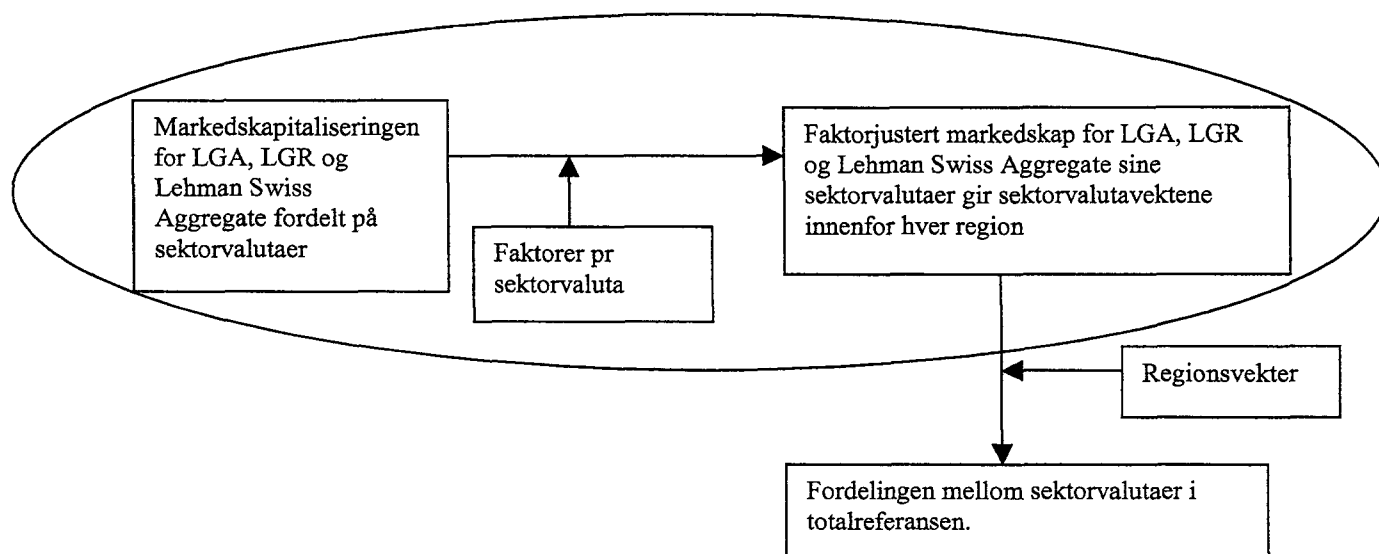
Markedskapitaliseringen for LGA, LGR og Lehman Swiss Aggregate fordelt på sektorvalutaer

Faktorer pr sektorvaluta

Faktorjustert markedskap for LGA, LGR og Lehman Swiss Aggregate sine sektorvalutaer gir sektorvalutavektene innenfor hver region

Regionsvekter

Fordelingen mellom sektorvalutaer i totalreferansen.